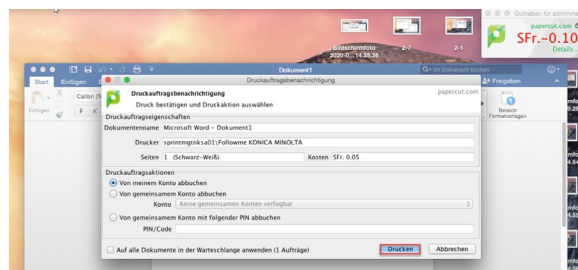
Guthaben für adminis
papercut.com
SFr.-0.10
Details

Bildschirmfoto 2020-0...14.35.36
2-7
2-1

Dokument1
Q~ In Dokument suchen
Start Einfügen
Calibri
Einfügen
F K
Freigeben
Bereich Formatvorlagen

Druckauftragsbenachrichtigung
Druckauftragsbenachrichtigung
papercut.com
Druck bestätigen und Druckaktion auswählen

Druckauftragseigenschaften
Dokumentenname Microsoft Word - Dokument1
Drucker sprintmgtnksa01\Followme KONICA MINOLTA
Seiten 1 (Schwarz-Weiß) Kosten SFr. 0.05

Druckauftragsaktionen
Von meinem Konto abbuchen
Von gemeinsamem Konto abbuchen
Konto Keine gemeinsamen Konten verfügbar
Von gemeinsamem Konto mit folgender PIN abbuchen
PIN/Code

Auf alle Dokumente in der Warteschlange anwenden (1 Aufträge)
Drucken Abbrechen